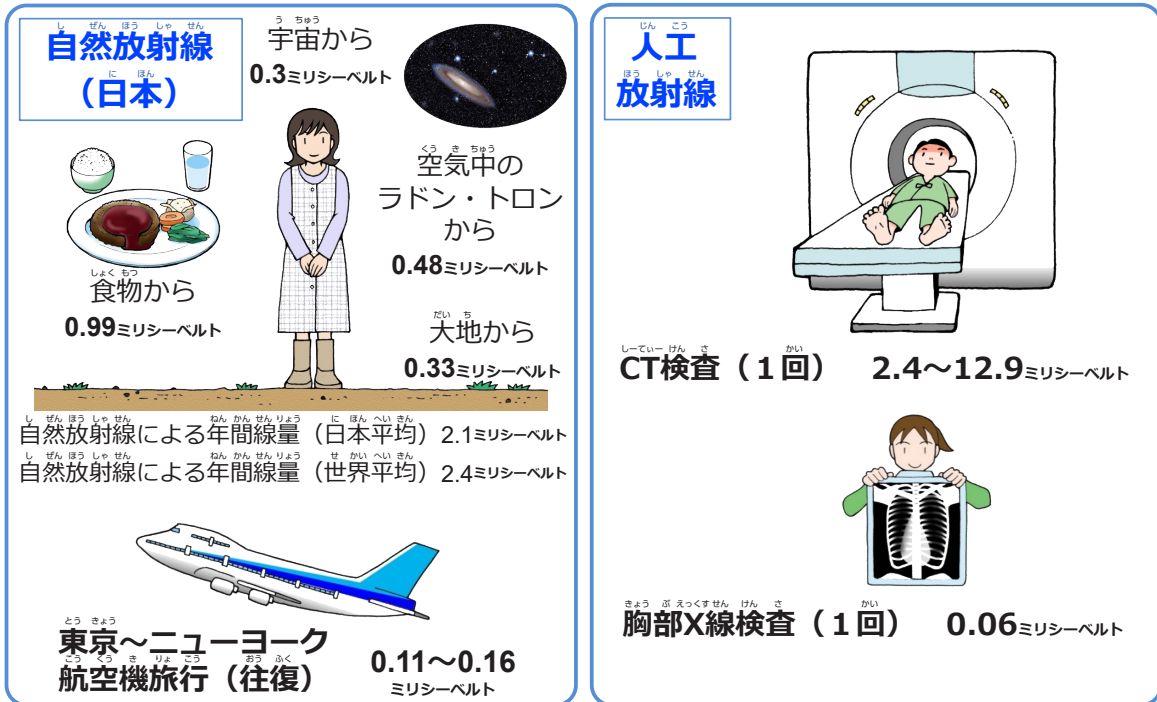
しぜんほうしゃせん
自然放射線
にほん
（日本）

うちゅう
宇宙から
0.3ミリシーベルト

くうきちゅう
空気中の
ラドン・トロン
から
0.48ミリシーベルト

しょくもつ
食物から
0.99ミリシーベルト

だいち
大地から
0.33ミリシーベルト

しぜんほうしゃせん　ねんかんせんりょう　にほんへいきん
自然放射線による年間線量（日本平均）2.1ミリシーベルト
しぜんほうしゃせん　ねんかんせんりょう　せかいへいきん
自然放射線による年間線量（世界平均）2.4ミリシーベルト

とうきょう
東京～ニューヨーク
こうくうきりょこう　おうふく
航空機旅行（往復）
0.11～0.16
ミリシーベルト

じんこう
人工
ほうしゃせん
放射線

しーてぃーけんさ　かい
CT検査（１回）　2.4～12.9ミリシーベルト

きょうぶえっくすせんけんさ　かい
胸部X線検査（１回）　0.06ミリシーベルト